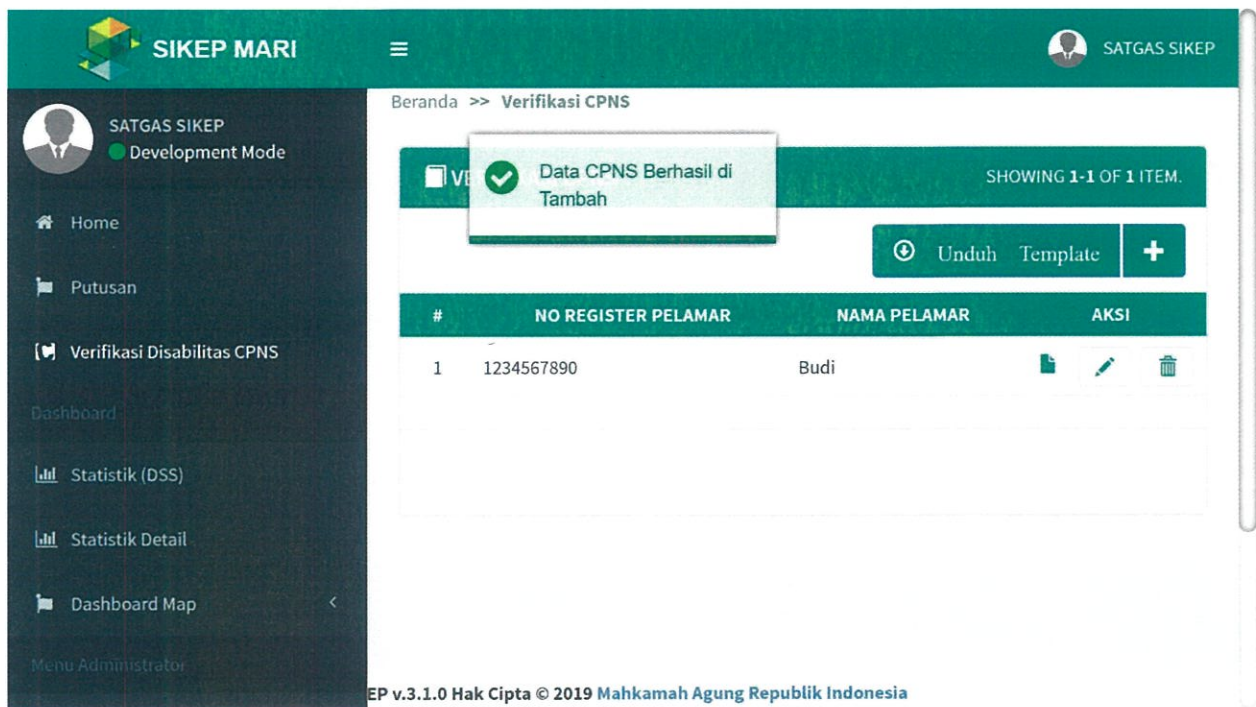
SIKEP MARI

≡

SATGAS SIKEP

SATGAS SIKEP
Development Mode

Home

Putusan

Verifikasi Disabilitas CPNS

Dashboard

Statistik (DSS)

Statistik Detail

Dashboard Map

Menu Administrator

Beranda >> Verifikasi CPNS

VE

Data CPNS Berhasil di Tambah

SHOWING 1-1 OF 1 ITEM.

Unduh Template

+

| # | NO REGISTER PELAMAR | NAMA PELAMAR | AKSI |
|---|---|---|---|
| 1 | 1234567890 | Budi | |

EP v.3.1.0 Hak Cipta © 2019 Mahkamah Agung Republik Indonesia